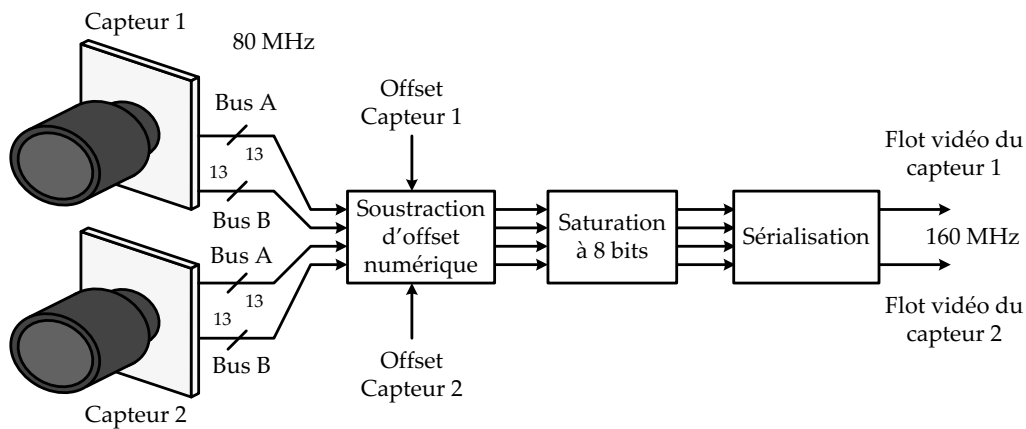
Capteur 1

80 MHz

Bus A

13

13

Bus B

Bus A

13

13

Bus B

Capteur 2

Offset
Capteur 1

Soustraction d'offset numérique

Offset
Capteur 2

Saturation à 8 bits

Sérialisation

Flot vidéo du capteur 1

160 MHz

Flot vidéo du capteur 2